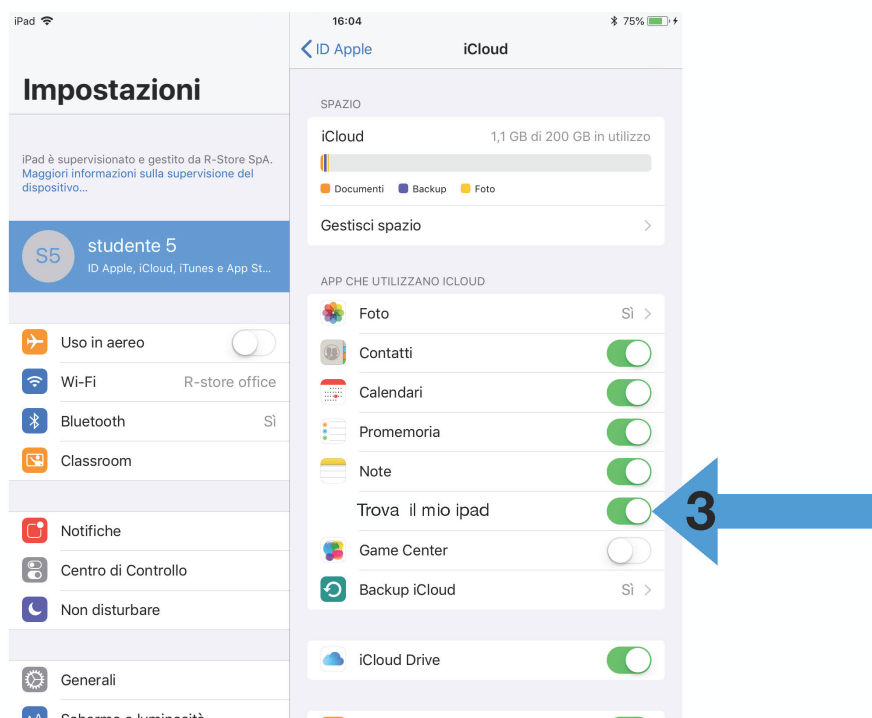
iPad

16:04

75%

Impostazioni

iPad è supervisionato e gestito da R-Store SpA. Maggiori informazioni sulla supervisione del dispositivo...

S5 studente 5
ID Apple, iCloud, iTunes e App St...

Uso in aereo

Wi-Fi R-store office

Bluetooth Sì

Classroom

Notifiche

Centro di Controllo

Non disturbare

Generali

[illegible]

ID Apple iCloud

SPAZIO

iCloud 1,1 GB di 200 GB in utilizzo

Documenti Backup Foto

Gestisci spazio

APP CHE UTILIZZANO ICLOUD

Foto Sì

Contatti

Calendari

Promemoria

Note

Trova il mio ipad

Game Center

Backup iCloud Sì

iCloud Drive

3